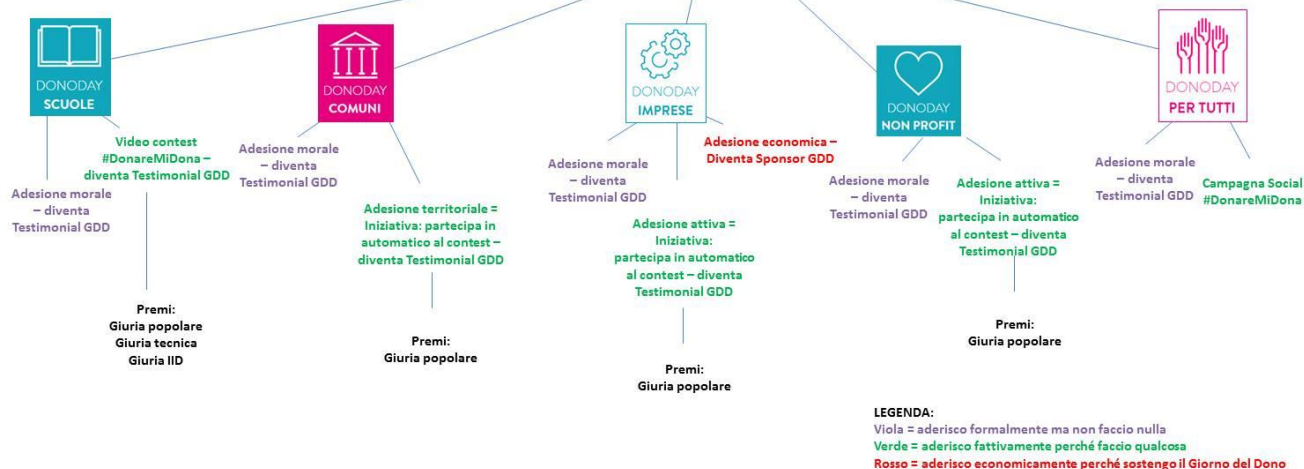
DONODAY
SCUOLE

Video contest #DonareMiDona – diventa Testimonial GDD

Adesione morale – diventa Testimonial GDD

Premi:
Giuria popolare
Giuria tecnica
Giuria IID

DONODAY
COMUNI

Adesione morale – diventa Testimonial GDD

Adesione territoriale = Iniziativa: partecipa in automatico al contest – diventa Testimonial GDD

Premi:
Giuria popolare

DONODAY
IMPRESE

Adesione morale – diventa Testimonial GDD

Adesione economica – Diventa Sponsor GDD

Adesione attiva = Iniziativa: partecipa in automatico al contest – diventa Testimonial GDD

Premi:
Giuria popolare

DONODAY
NON PROFIT

Adesione morale – diventa Testimonial GDD

Adesione attiva = Iniziativa: partecipa in automatico al contest – diventa Testimonial GDD

Premi:
Giuria popolare

DONODAY
PER TUTTI

Adesione morale – diventa Testimonial GDD

Campagna Social #DonareMiDona

LEGENDA:
Viola = aderisco formalmente ma non faccio nulla
Verde = aderisco fattivamente perché faccio qualcosa
Rosso = aderisco economicamente perché sostengo il Giorno del Dono